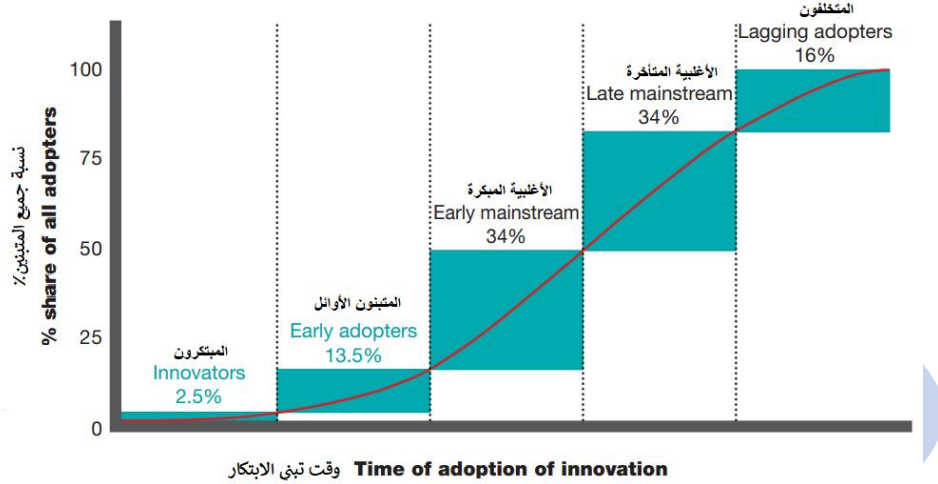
المتخلفون
Lagging adopters
16%

الأغلبية المتأخرة
Late mainstream
34%

الأغلبية المبكرة
Early mainstream
34%

المتبنون الأوائل
Early adopters
13.5%

المبتكرون
Innovators
2.5%

100
75
50
25
0

نسبة جميع المتبنين٪
% share of all adopters

وقت تبني الابتكار Time of adoption of innovation